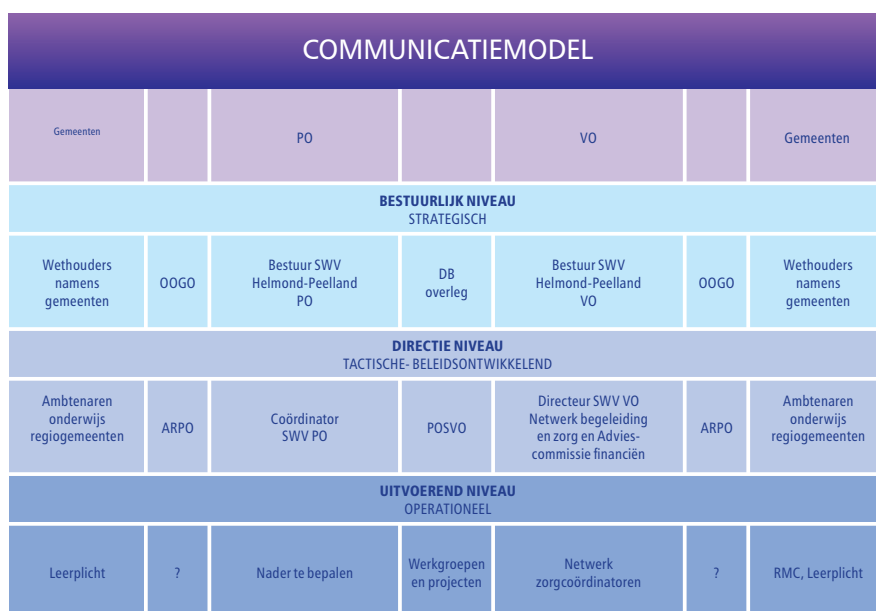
COMMUNICATIEMODEL

| Gemeenten | | PO | | VO | | Gemeenten |
|---|---|---|---|---|---|---|

**BESTUURLIJK NIVEAU**
STRATEGISCH

| Wethouders namens gemeenten | OOGO | Bestuur SWV Helmond-Peelland PO | DB overleg | Bestuur SWV Helmond-Peelland VO | OOGO | Wethouders namens gemeenten |
|---|---|---|---|---|---|---|

**DIRECTIE NIVEAU**
TACTISCHE- BELEIDSONTWIKKELEND

| Ambtenaren onderwijs regiogemeenten | ARPO | Coördinator SWV PO | POSVO | Directeur SWV VO Netwerk begeleiding en zorg en Advies-commissie financiën | ARPO | Ambtenaren onderwijs regiogemeenten |
|---|---|---|---|---|---|---|

**UITVOEREND NIVEAU**
OPERATIONEEL

| Leerplicht | ? | Nader te bepalen | Werkgroepen en projecten | Netwerk zorgcoördinatoren | ? | RMC, Leerplicht |
|---|---|---|---|---|---|---|